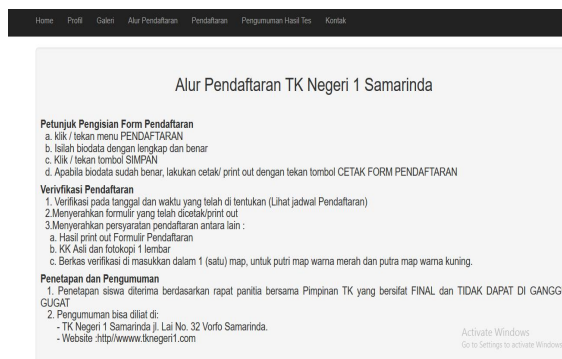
Home Profil Galeri Alur Pendaftaran Pendaftaran Pengumuman Hasil Tes Kontak

Alur Pendaftaran TK Negeri 1 Samarinda

Petunjuk Pengisian Form Pendaftaran
a. klik / tekan menu PENDAFTARAN
b. Isilah biodata dengan lengkap dan benar
c. Klik / tekan tombol SIMPAN
d. Apabila biodata sudah benar, lakukan cetak/ print out dengan tekan tombol CETAK FORM PENDAFTARAN

Verivfikasi Pendaftaran
1. Verifikasi pada tanggal dan waktu yang telah di tentukan (Lihat jadwal Pendaftaran)
2.Menyerahkan formulir yang telah dicetak/print out
3.Menyerahkan persyaratan pendaftaran antara lain :
a. Hasil print out Formulir Pendaftaran
b. KK Asli dan fotokopi 1 lembar
c. Berkas verifikasi di masukkan dalam 1 (satu) map, untuk putri map warna merah dan putra map warna kuning.

Penetapan dan Pengumuman
1. Penetapan siswa diterima berdasarkan rapat panitia bersama Pimpinan TK yang bersifat FINAL dan TIDAK DAPAT DI GANGGUGAT
2. Pengumuman bisa diliat di:
- TK Negeri 1 Samarinda jl. Lai No. 32 Vorfo Samarinda.
- Website :http//wwww.tknegeri1.com

Activate Windows
Go to Settings to activate Windows